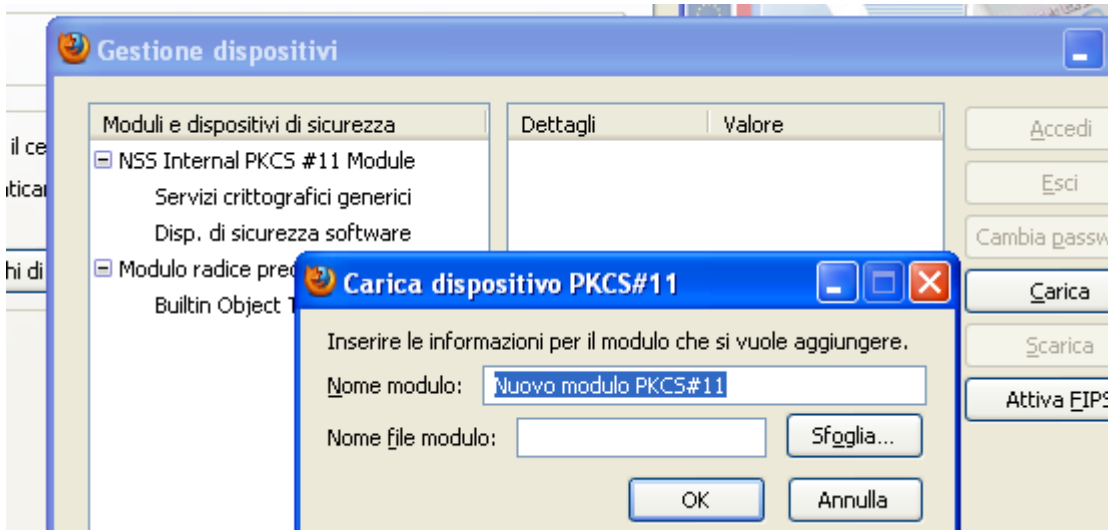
Gestione dispositivi

il ce
tica
hi di

Moduli e dispositivi di sicurezza
⊟ NSS Internal PKCS #11 Module
Servizi crittografici generici
Disp. di sicurezza software
⊟ Modulo radice pred
Builtin Object T

Dettagli | Valore

Accedi
Esci
Cambia passw
Carica
Scarica
Attiva FIPS

Carica dispositivo PKCS#11

Inserire le informazioni per il modulo che si vuole aggiungere.
Nome modulo: Nuovo modulo PKCS#11
Nome file modulo:
Sfoglia...
OK
Annulla